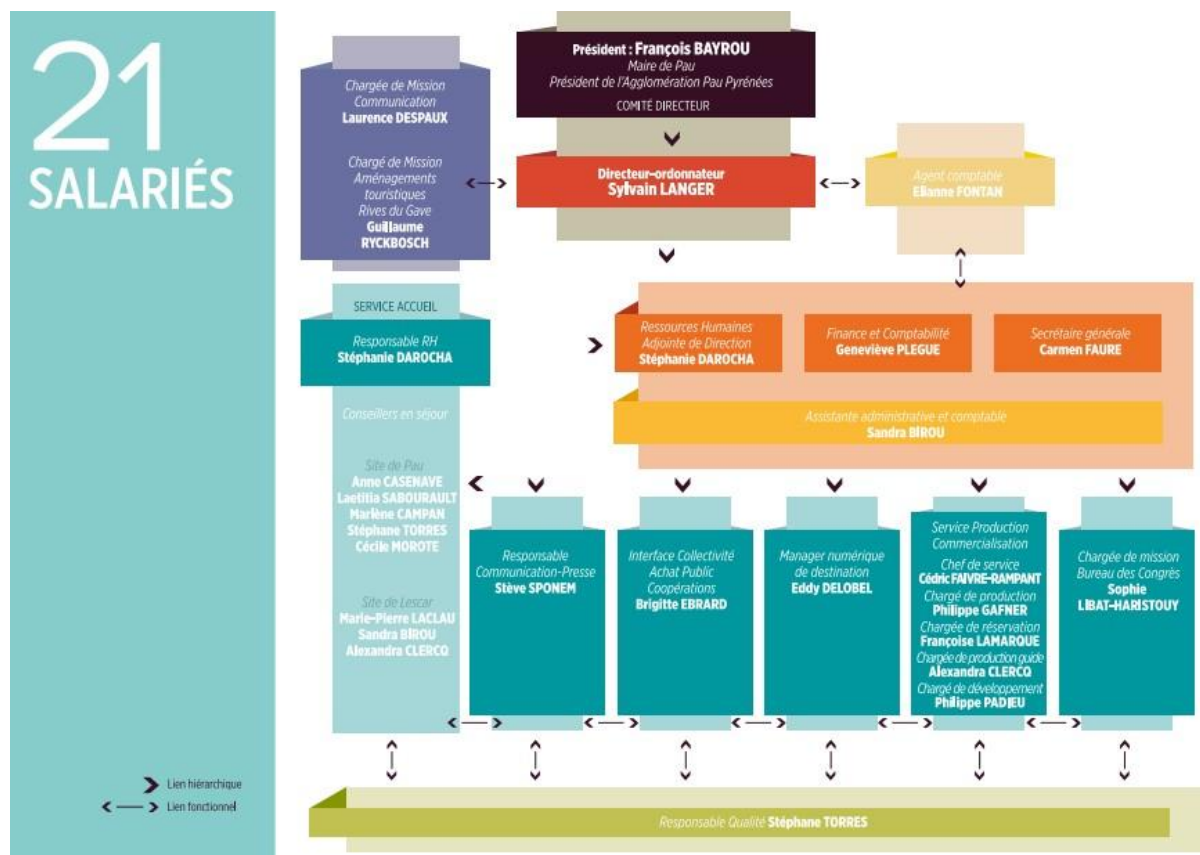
21 SALARIÉS

Président : François BAYROU
Maire de Pau
Président de l'Agglomération Pau Pyrénées
COMITÉ DIRECTEUR

Chargée de Mission Communication
Laurence DESPAUX

Chargé de Mission Aménagements touristiques Rives du Gave
Guillaume RYCKBOSCH

Directeur-ordonnateur
Sylvain LANGER

Agent comptable
Elianne FONTAN

SERVICE ACCUEIL

Responsable RH
Stéphanie DAROCHA

Conseillers en séjour

Site de Pau
Anne CASENAVE
Laetitia SABOURAULT
Marlène CAMPAN
Stéphane TORRES
Cécile MOROTE

Site de Lescar
Marie-Pierre LACLAU
Sandra BIROU
Alexandra CLERCQ

Ressources Humaines Adjointe de Direction
Stéphanie DAROCHA

Finance et Comptabilité
Geneviève PLEGUE

Secrétaire générale
Carmen FAURE

Assistante administrative et comptable
Sandra BIROU

Responsable Communication-Presse
Stève SPONEM

Interface Collectivité Achat Public Coopérations
Brigitte EBRARD

Manager numérique de destination
Eddy DELOBEL

Service Production Commercialisation
Chef de service
Cédric FAIVRE-RAMPANT
Chargé de production
Philippe GAFNER
Chargée de réservation
Françoise LAMARQUE
Chargée de production guide
Alexandra CLERCQ
Chargé de développement
Philippe PADIEU

Chargée de mission Bureau des Congrès
Sophie LIBAT-HARISTOUY

Lien hiérarchique
Lien fonctionnel

Responsable Qualité Stéphane TORRES